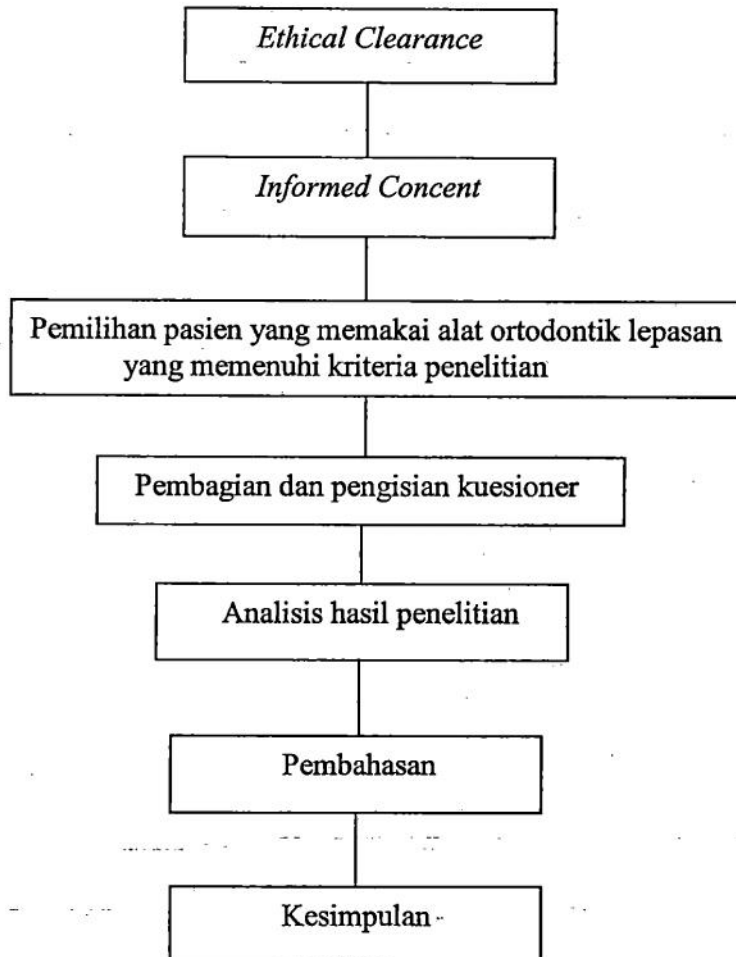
Ethical Clearance

Informed Concent

Pemilihan pasien yang memakai alat ortodontik lepasan yang memenuhi kriteria penelitian

Pembagian dan pengisian kuesioner

Analisis hasil penelitian

Pembahasan

Kesimpulan